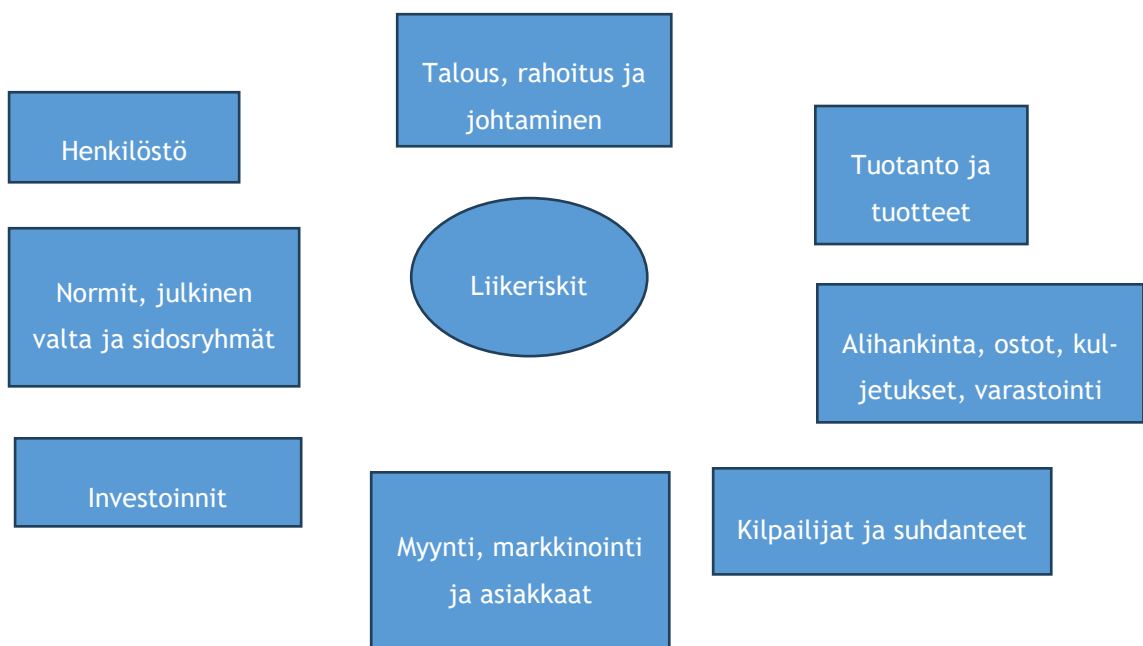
Talous, rahoitus ja johtaminen

Henkilöstö

Tuotanto ja tuotteet

Liikeriskit

Normit, julkinen valta ja sidosryhmät

Alihankinta, ostot, kuljetukset, varastointi

Investoinnit

Kilpailijat ja suhdanteet

Myynti, markkinointi ja asiakkaat